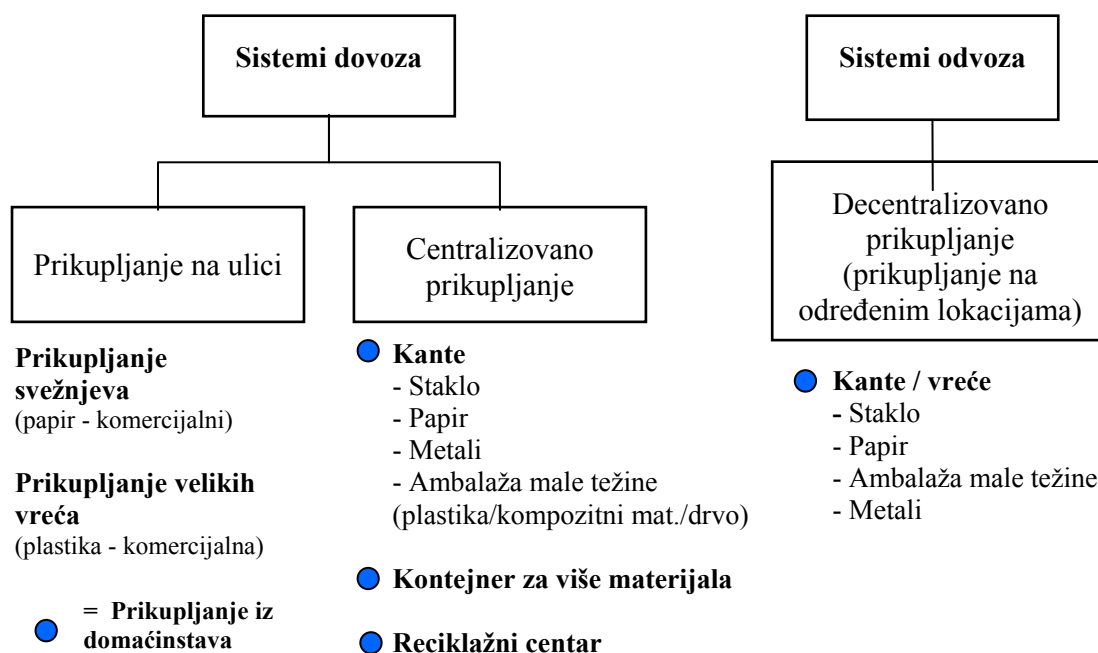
Sistemi dovoza

Prikupljanje na ulici

Centralizovano prikupljanje

Sistemi odvoza

Decentralizovano prikupljanje (prikupljanje na određenim lokacijama)

**Prikupljanje svežnjeva**
(papir - komercijalni)

**Prikupljanje velikih vreća**
(plastika - komercijalna)

= **Prikupljanje iz domaćinstava**

**Kante**
- Staklo
- Papir
- Metali
- Ambalaža male težine (plastika/kompozitni mat./drvo)

**Kontejner za više materijala**

**Reciklažni centar**

**Kante / vreće**
- Staklo
- Papir
- Ambalaža male težine
- Metali